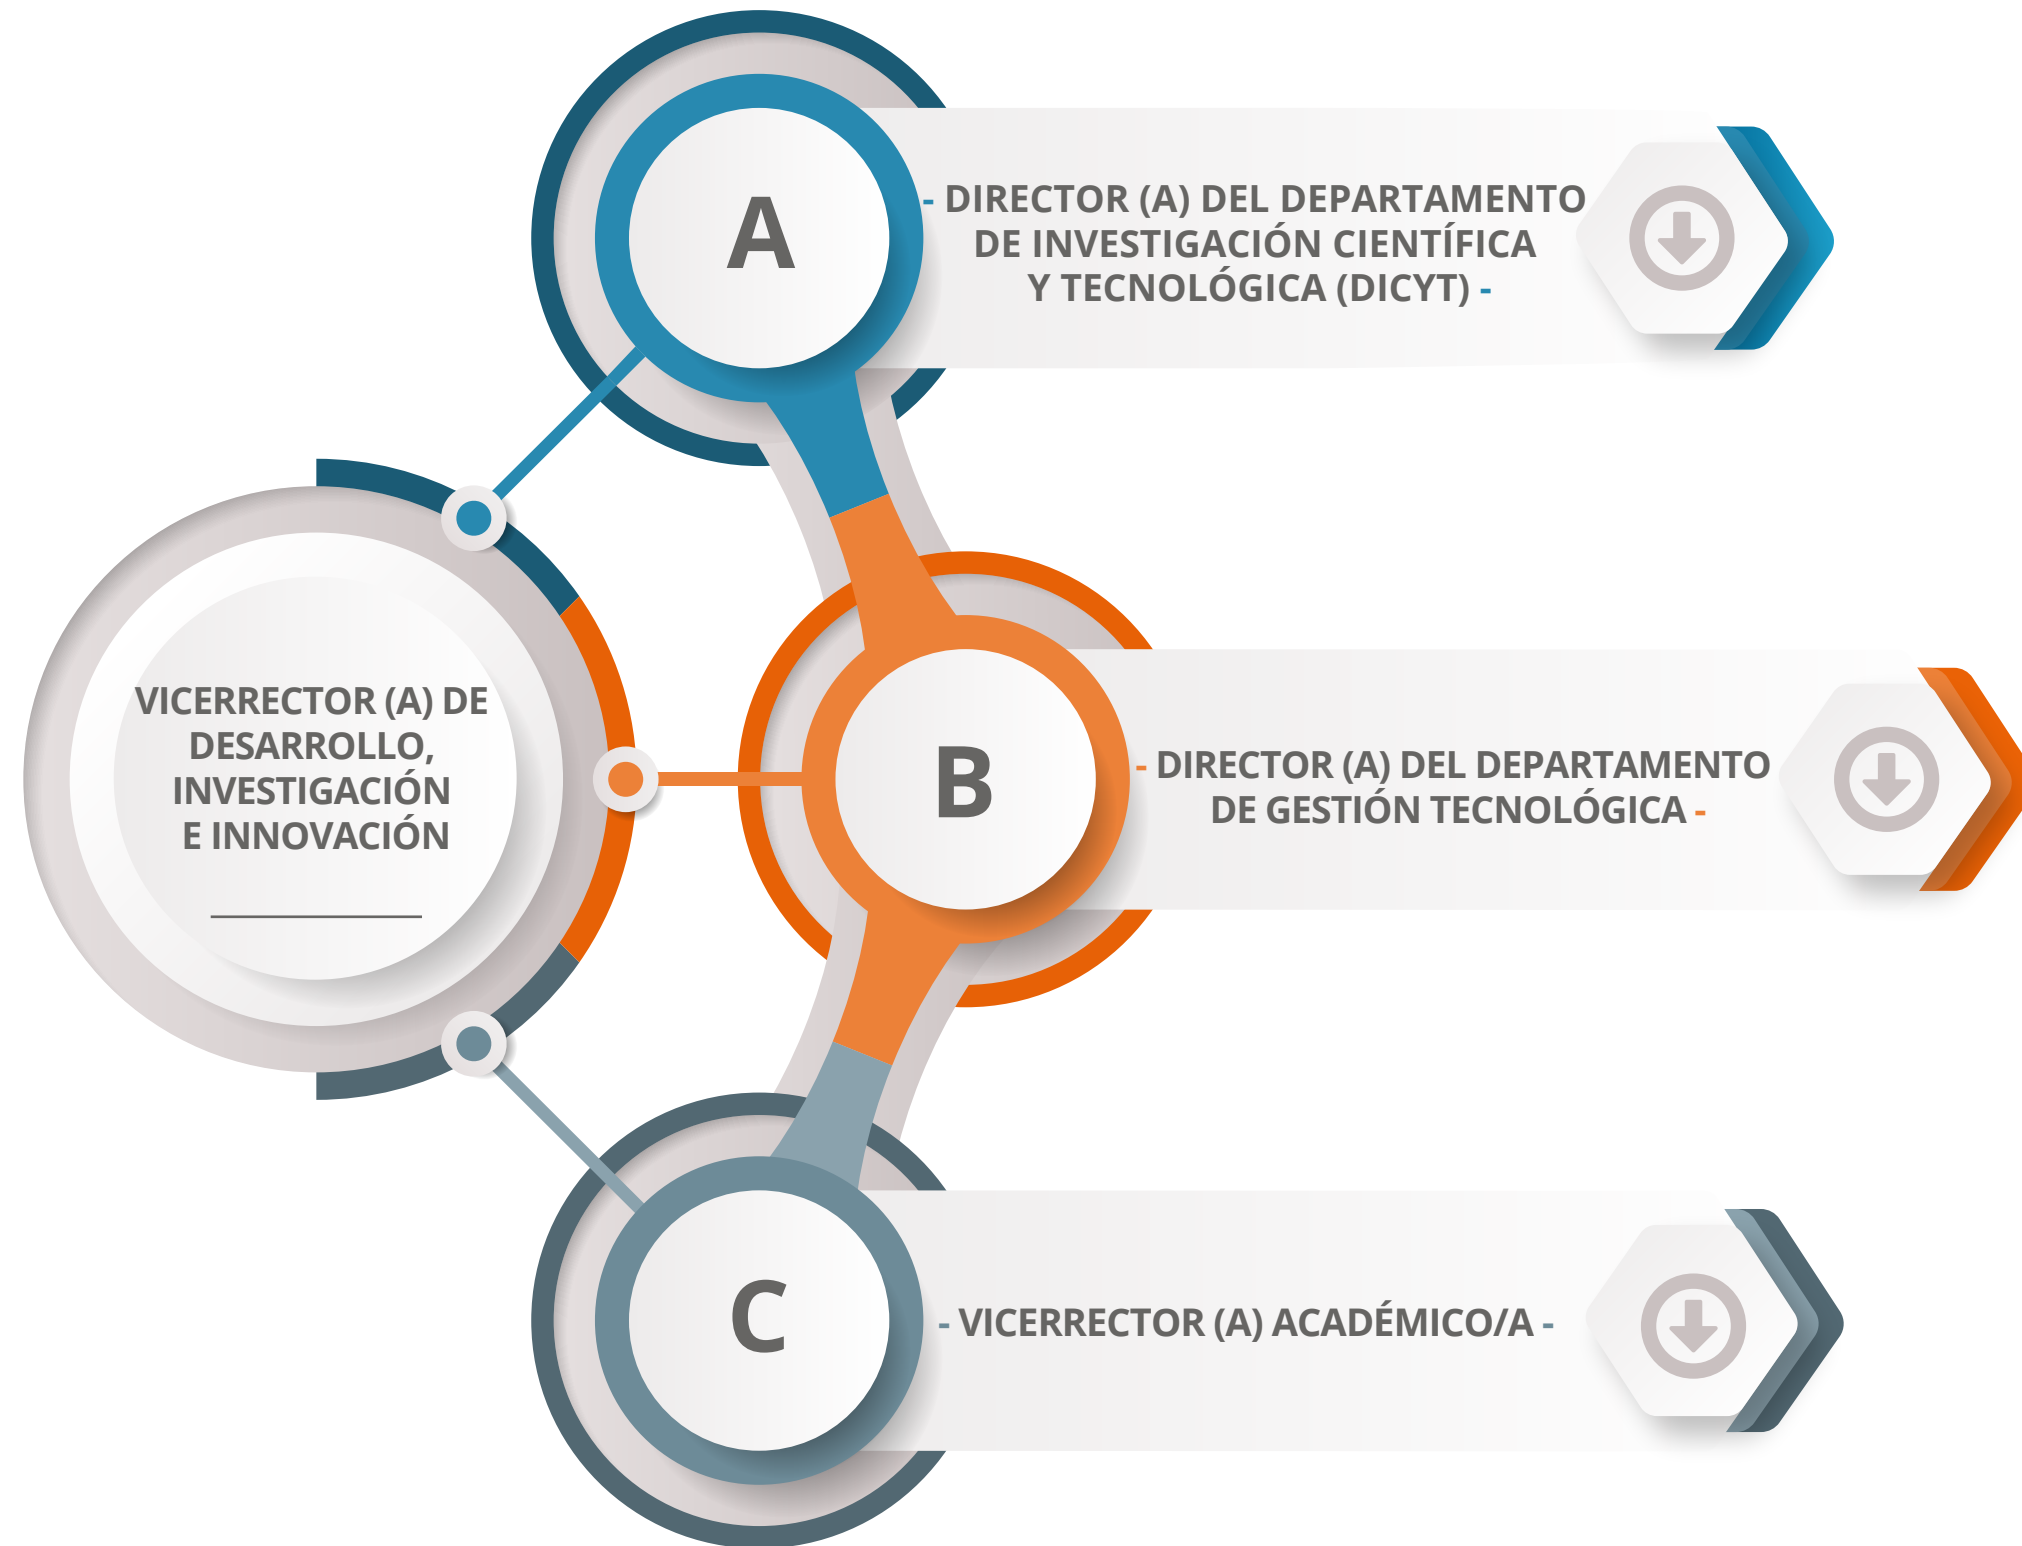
VICERRECTOR (A) DE DESARROLLO, INVESTIGACIÓN E INNOVACIÓN

A

- DIRECTOR (A) DEL DEPARTAMENTO DE INVESTIGACIÓN CIENTÍFICA Y TECNOLÓGICA (DICYT) -

B

- DIRECTOR (A) DEL DEPARTAMENTO DE GESTIÓN TECNOLÓGICA -

C

- VICERRECTOR (A) ACADÉMICO/A -